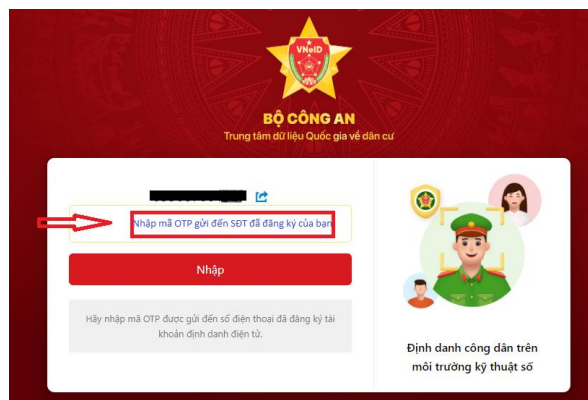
VNeID

BỘ CÔNG AN
Trung tâm dữ liệu Quốc gia về dân cư

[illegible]

Nhập mã OTP gửi đến SĐT đã đăng ký của bạn

Nhập

Hãy nhập mã OTP được gửi đến số điện thoại đã đăng ký tài khoản định danh điện tử.

Định danh công dân trên môi trường kỹ thuật số